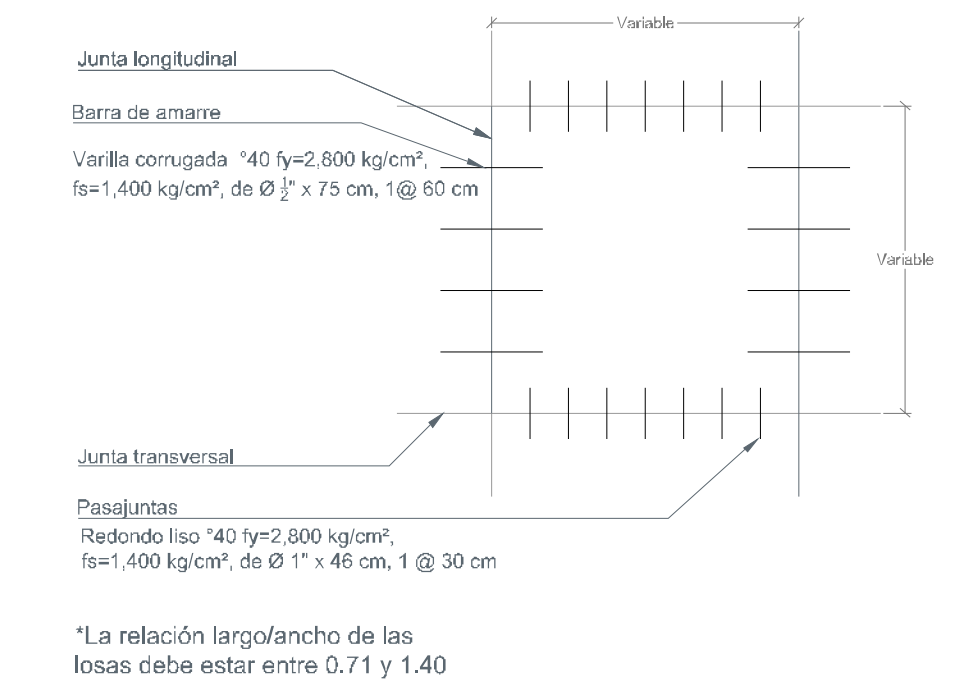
Variable

Junta longitudinal

Barra de amarre

Varilla corrugada °40 fy=2,800 kg/cm², fs=1,400 kg/cm², de Ø $\frac{1}{2}$" x 75 cm, 1@ 60 cm

Variable

Junta transversal

Pasajuntas

Redondo liso °40 fy=2,800 kg/cm², fs=1,400 kg/cm², de Ø 1" x 46 cm, 1 @ 30 cm

*La relación largo/ancho de las losas debe estar entre 0.71 y 1.40